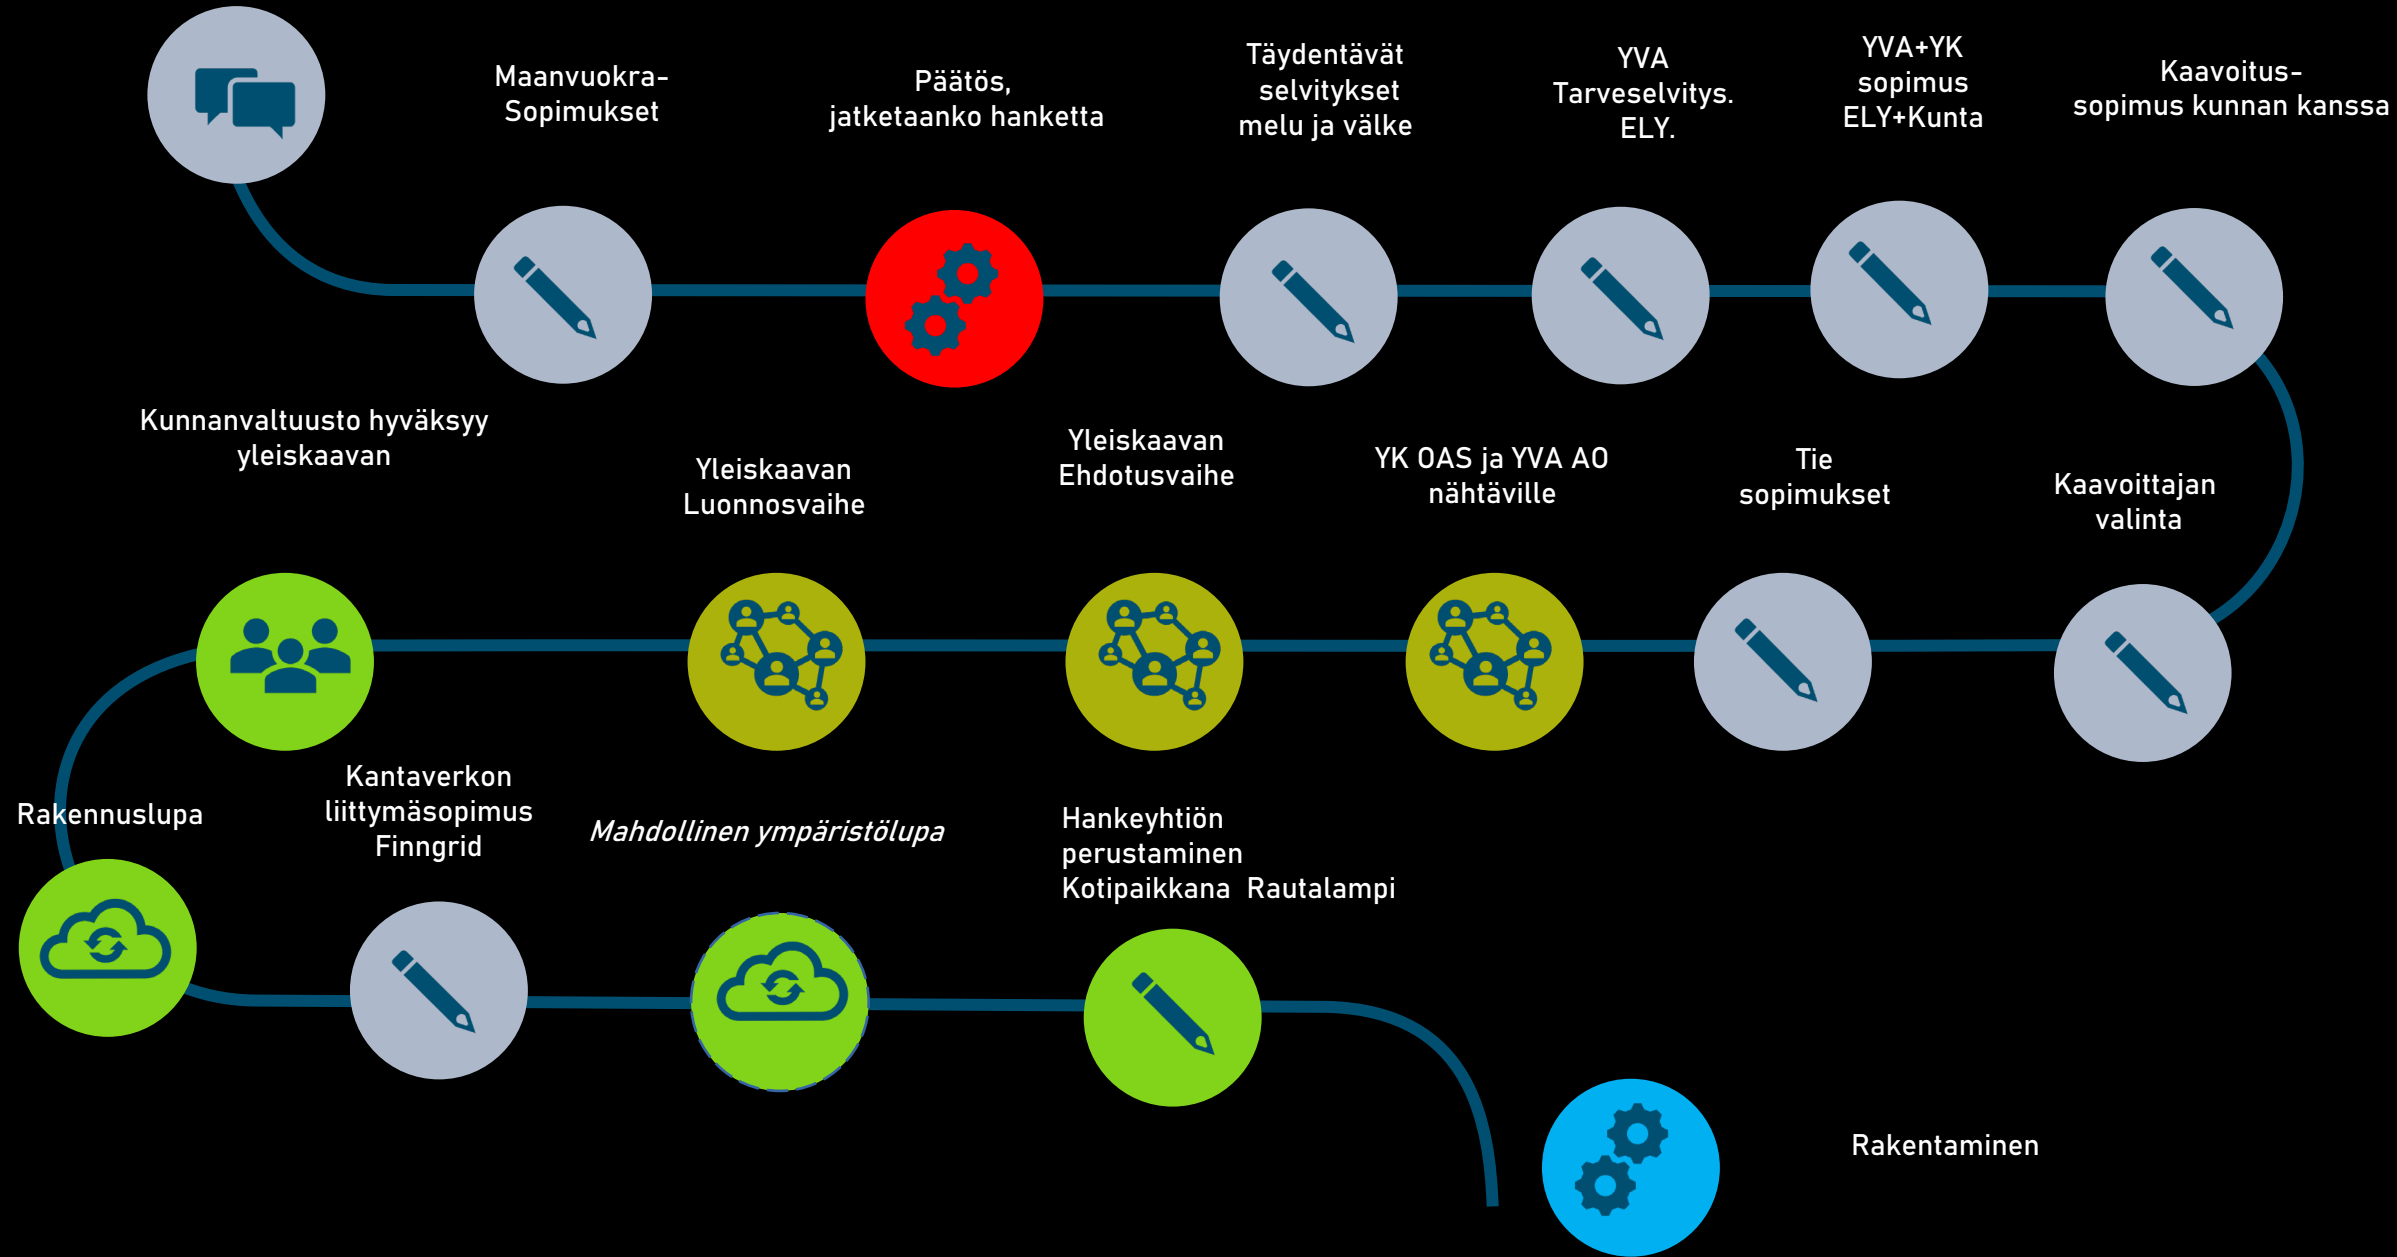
Maanvuokra-
Sopimukset

Päätös,
jatketaanko hanketta

Täydentävät
selvitykset
melu ja välke

YVA
Tarveselvitys.
ELY.

YVA+YK
sopimus
ELY+Kunta

Kaavoitus-
sopimus kunnan kanssa

Kunnanvaltuusto hyväksyy
yleiskaavan

Yleiskaavan
Luonnosvaihe

Yleiskaavan
Ehdotusvaihe

YK OAS ja YVA AO
nähtäville

Tie
sopimukset

Kaavoittajan
valinta

Rakennuslupa

Kantaverkon
liittymäsopimus
Finngrid

*Mahdollinen ympäristölupa*

Hankeyhtiön
perustaminen
Kotipaikkana Rautalampi

Rakentaminen